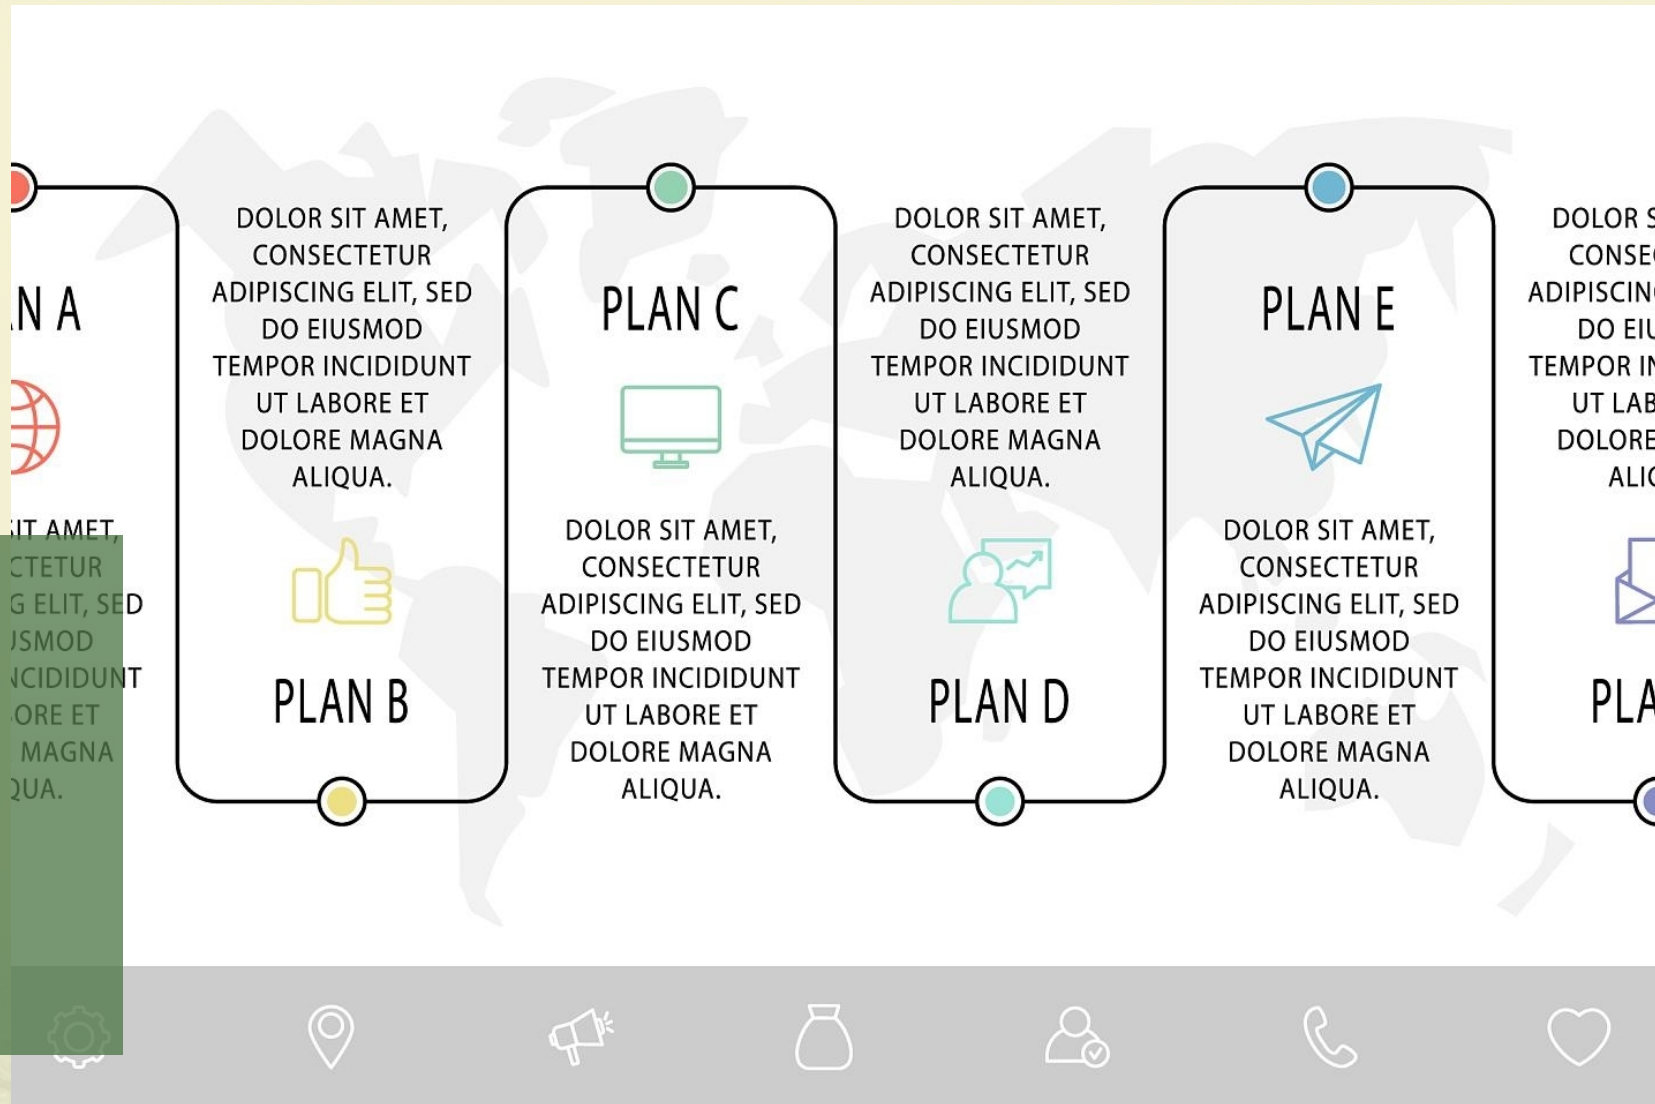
N A

IT AMET,
CTETUR
G ELIT, SED
JSMOD
NCIDIDUNT
ORE ET
MAGNA
QUA.

DOLOR SIT AMET, CONSECTETUR ADIPISCING ELIT, SED DO EIUSMOD TEMPOR INCIDIDUNT UT LABORE ET DOLORE MAGNA ALIQUA.

PLAN B

PLAN C

DOLOR SIT AMET, CONSECTETUR ADIPISCING ELIT, SED DO EIUSMOD TEMPOR INCIDIDUNT UT LABORE ET DOLORE MAGNA ALIQUA.

DOLOR SIT AMET, CONSECTETUR ADIPISCING ELIT, SED DO EIUSMOD TEMPOR INCIDIDUNT UT LABORE ET DOLORE MAGNA ALIQUA.

PLAN D

PLAN E

DOLOR SIT AMET, CONSECTETUR ADIPISCING ELIT, SED DO EIUSMOD TEMPOR INCIDIDUNT UT LABORE ET DOLORE MAGNA ALIQUA.

DOLOR S
CONSE
ADIPISCIN
DO EIU
TEMPOR IN
UT LAB
DOLORE
ALIC

PLA